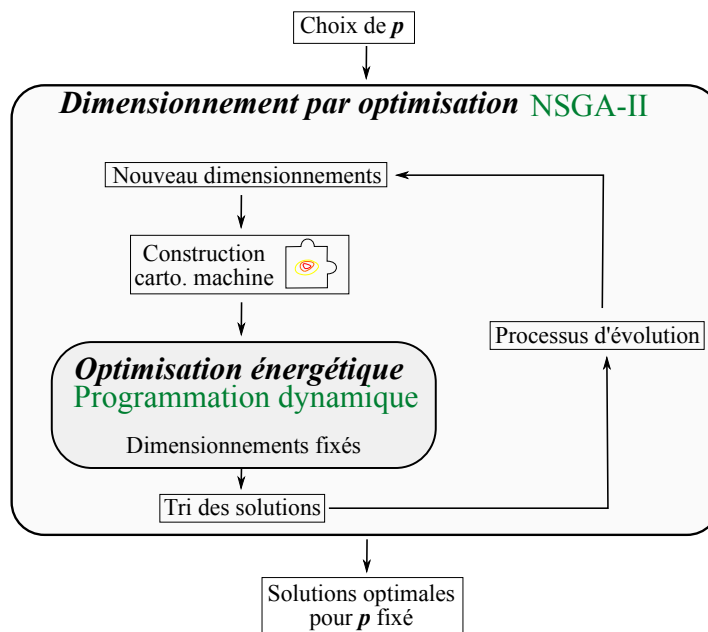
Choix de ***p***

***Dimensionnement par optimisation*** NSGA-II

Nouveau dimensionnements

Construction carto. machine

***Optimisation énergétique***
Programmation dynamique

Dimensionnements fixés

Processus d'évolution

Tri des solutions

Solutions optimales pour ***p*** fixé